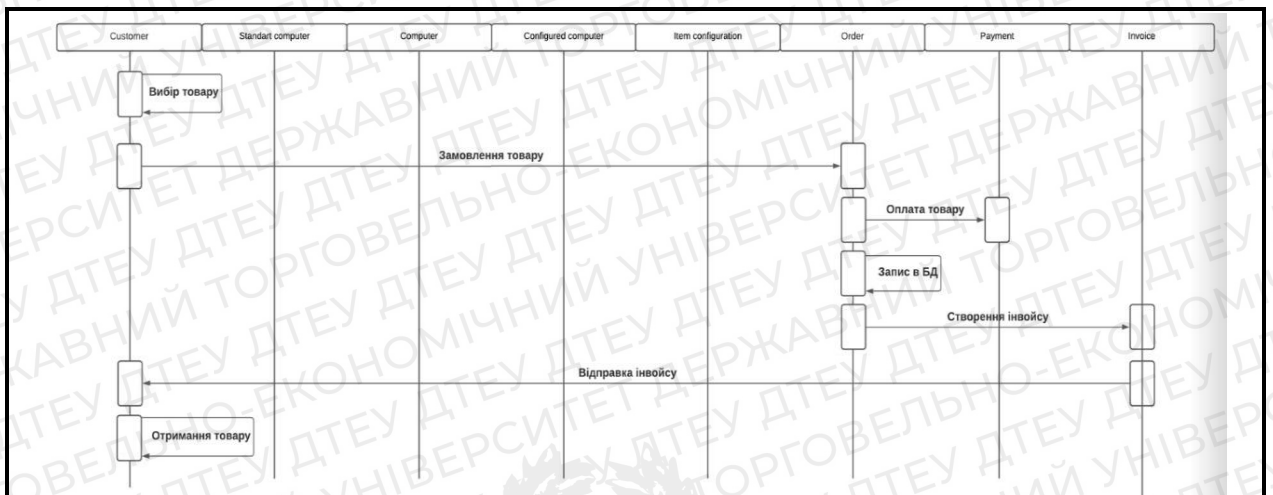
Customer
Standart computer
Computer
Configured computer
Item configuration
Order
Payment
Invoice

Вибір товару

Замовлення товару

Оплата товару

Запис в БД

Створення інвойсу

Відправка інвойсу

Отримання товару

ДТЕУ ДЕРЖАВНИЙ ТОРГОВЕЛЬНО-ЕКОНОМІЧНИЙ УНІВЕРСИТЕТ